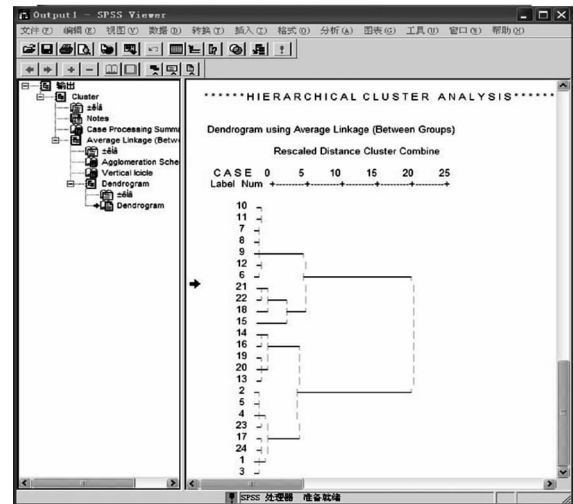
Output1 - SPSS Viewer

文件(F) 编辑(E) 视图(V) 数据(D) 转换(T) 插入(I) 格式(O) 分析(A) 图表(G) 工具(U) 窗口(W) 帮助(H)

输出
Cluster
±êÌâ
Notes
Case Processing Summ
Average Linkage (Betw
±êÌâ
Agglomeration Sche
Vertical Icicle
Dendrogram
±êÌâ
Dendrogram

******HIERARCHICAL CLUSTER ANALYSIS******

Dendrogram using Average Linkage (Between Groups)

Rescaled Distance Cluster Combine

C A S E 0 5 10 15 20 25
Label Num +---------+---------+---------+---------+---------+

10
11
7
8
9
12
6
21
22
18
15
14
16
19
20
13
2
5
4
23
17
24
1
3

SPSS 处理器 准备就绪